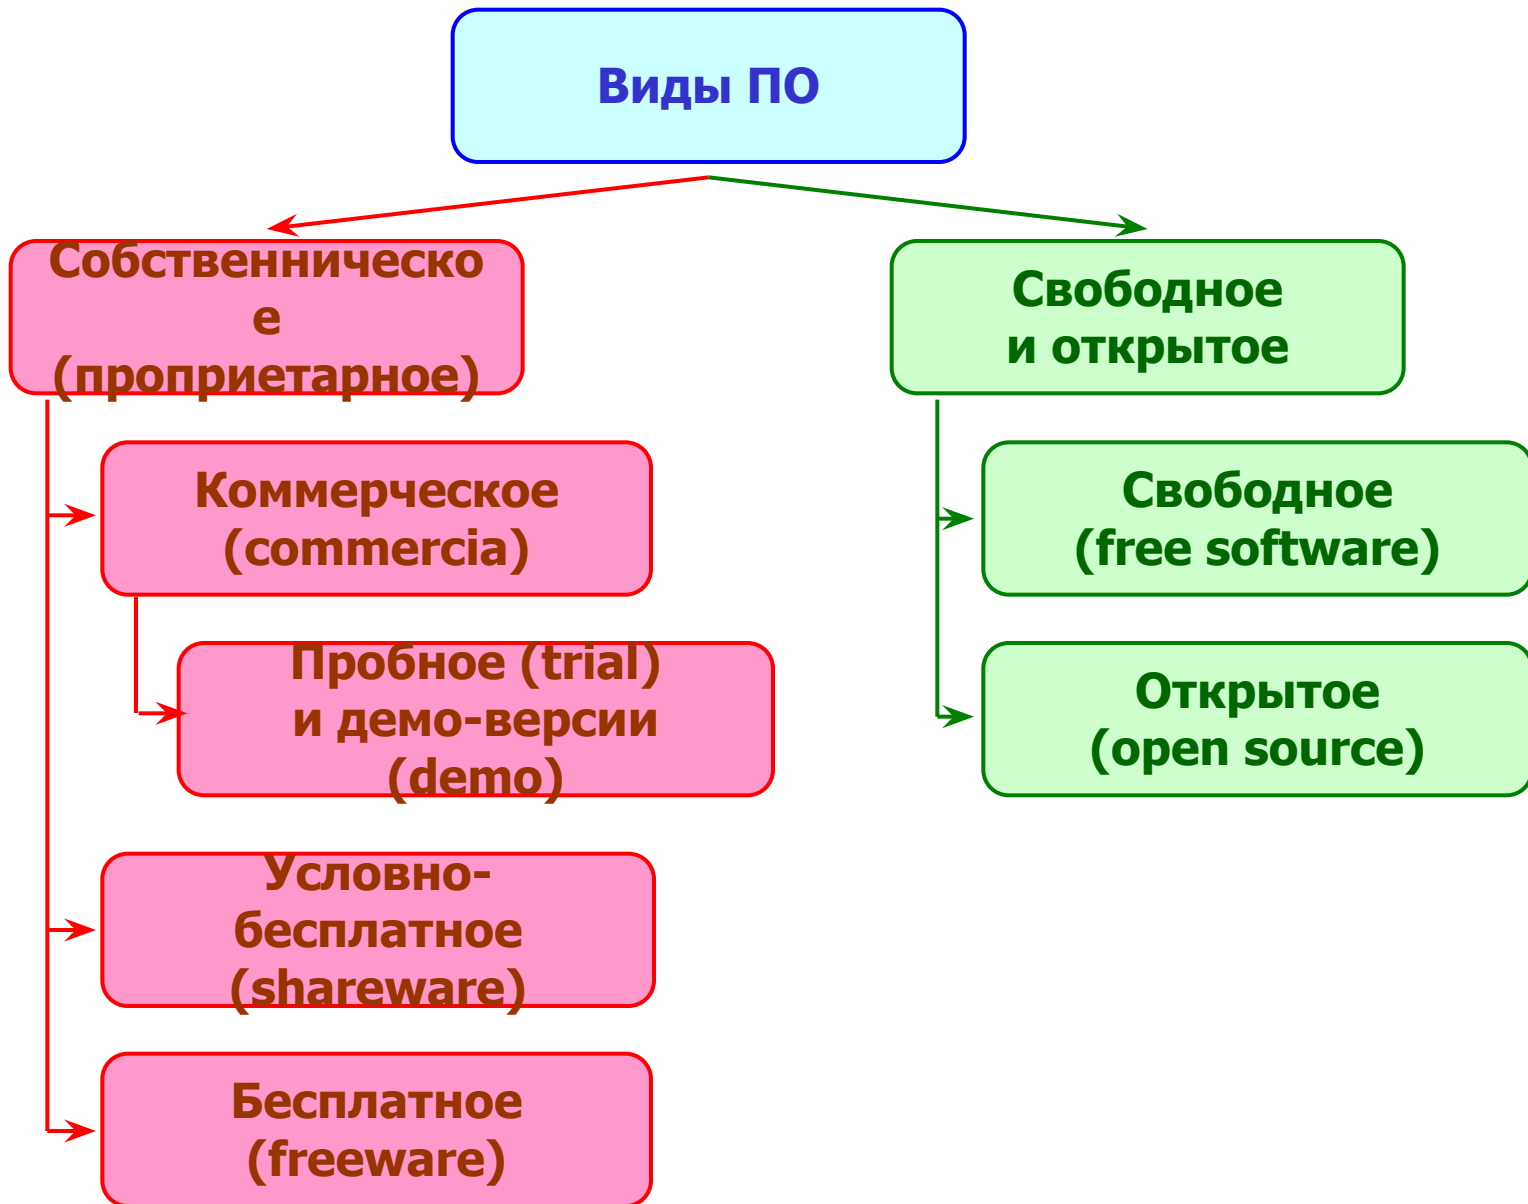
Виды ПО

Собственническо
е
(проприетарное)

Коммерческое
(commercia)

Пробное (trial)
и демо-версии
(demo)

Условно-
бесплатное
(shareware)

Бесплатное
(freeware)

Свободное
и открытое

Свободное
(free software)

Открытое
(open source)